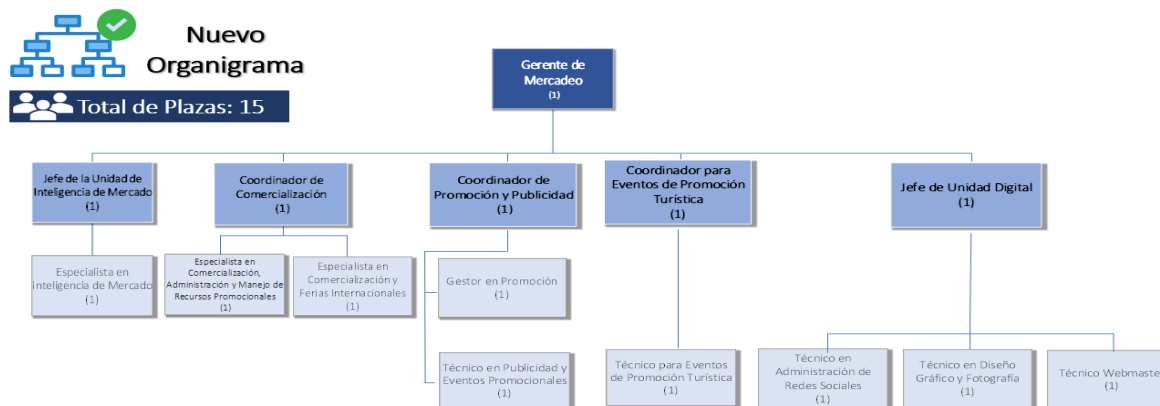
Nuevo Organigrama

Total de Plazas: 15

Gerente de Mercadeo
(1)

Jefe de la Unidad de Inteligencia de Mercado
(1)

Coordinador de Comercialización
(1)

Coordinador de Promoción y Publicidad
(1)

Coordinador para Eventos de Promoción Turística
(1)

Jefe de Unidad Digital
(1)

Especialista en Inteligencia de Mercado
(1)

Especialista en Comercialización, Administración y Manejo de Recursos Promocionales
(1)

Especialista en Comercialización y Ferias Internacionales
(1)

Gestor en Promoción
(1)

Técnico en Publicidad y Eventos Promocionales
(1)

Técnico para Eventos de Promoción Turística
(1)

Técnico en Administración de Redes Sociales
(1)

Técnico en Diseño Gráfico y Fotografía
(1)

Técnico Webmaste
(1)